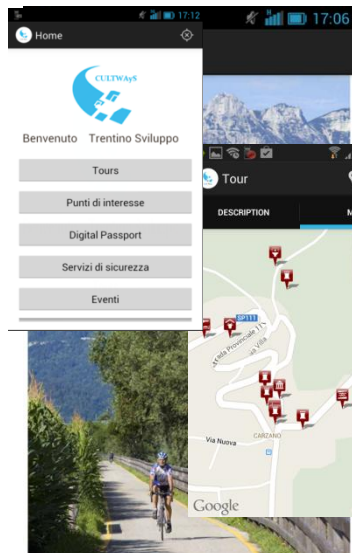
17:12

Home

CULTWAyS

Benvenuto Trentino Sviluppo

Tours

Punti di interesse

Digital Passport

Servizi di sicurezza

Eventi

17:06

Tour

DESCRIPTION

M

SP111

Strada Provinciale 111

Via Villa

Via Nuova

CARZANO

Google